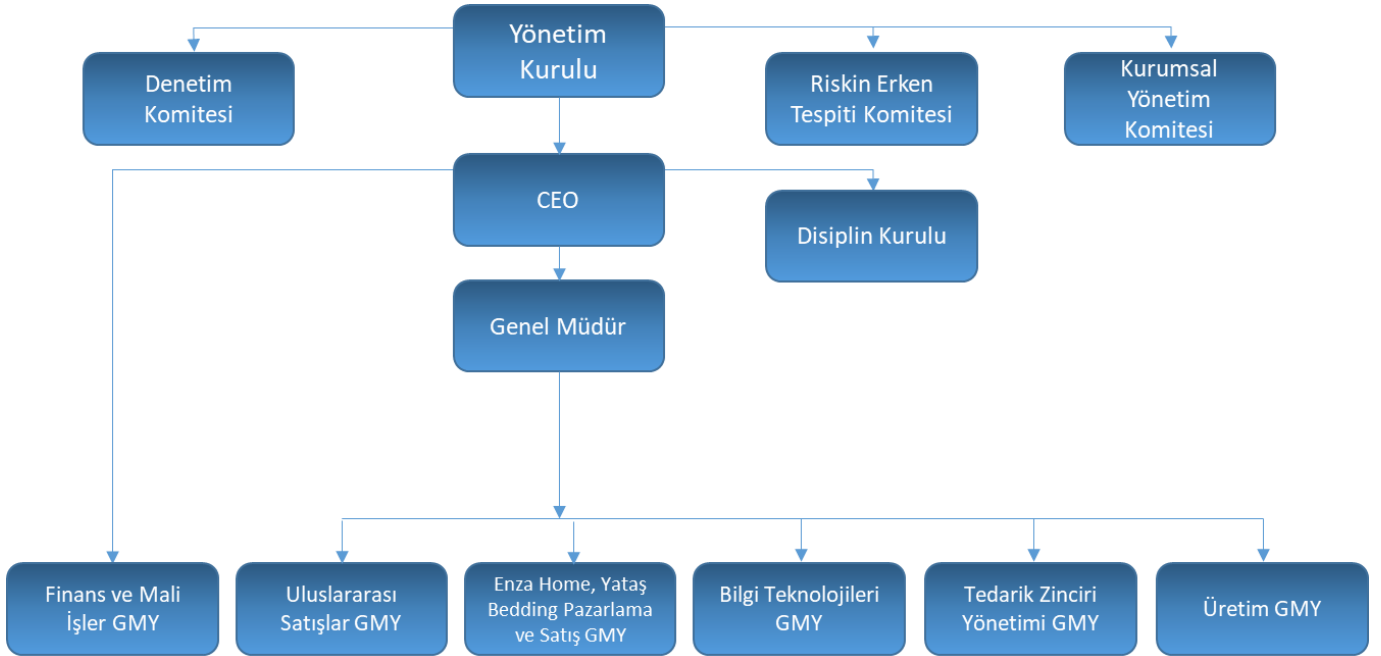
Yönetim Kurulu

Denetim Komitesi

Riskin Erken Tespiti Komitesi

Kurumsal Yönetim Komitesi

CEO

Disiplin Kurulu

Genel Müdür

Finans ve Mali İşler GMY

Uluslararası Satışlar GMY

Enza Home, Yataş Bedding Pazarlama ve Satış GMY

Bilgi Teknolojileri GMY

Tedarik Zinciri Yönetimi GMY

Üretim GMY